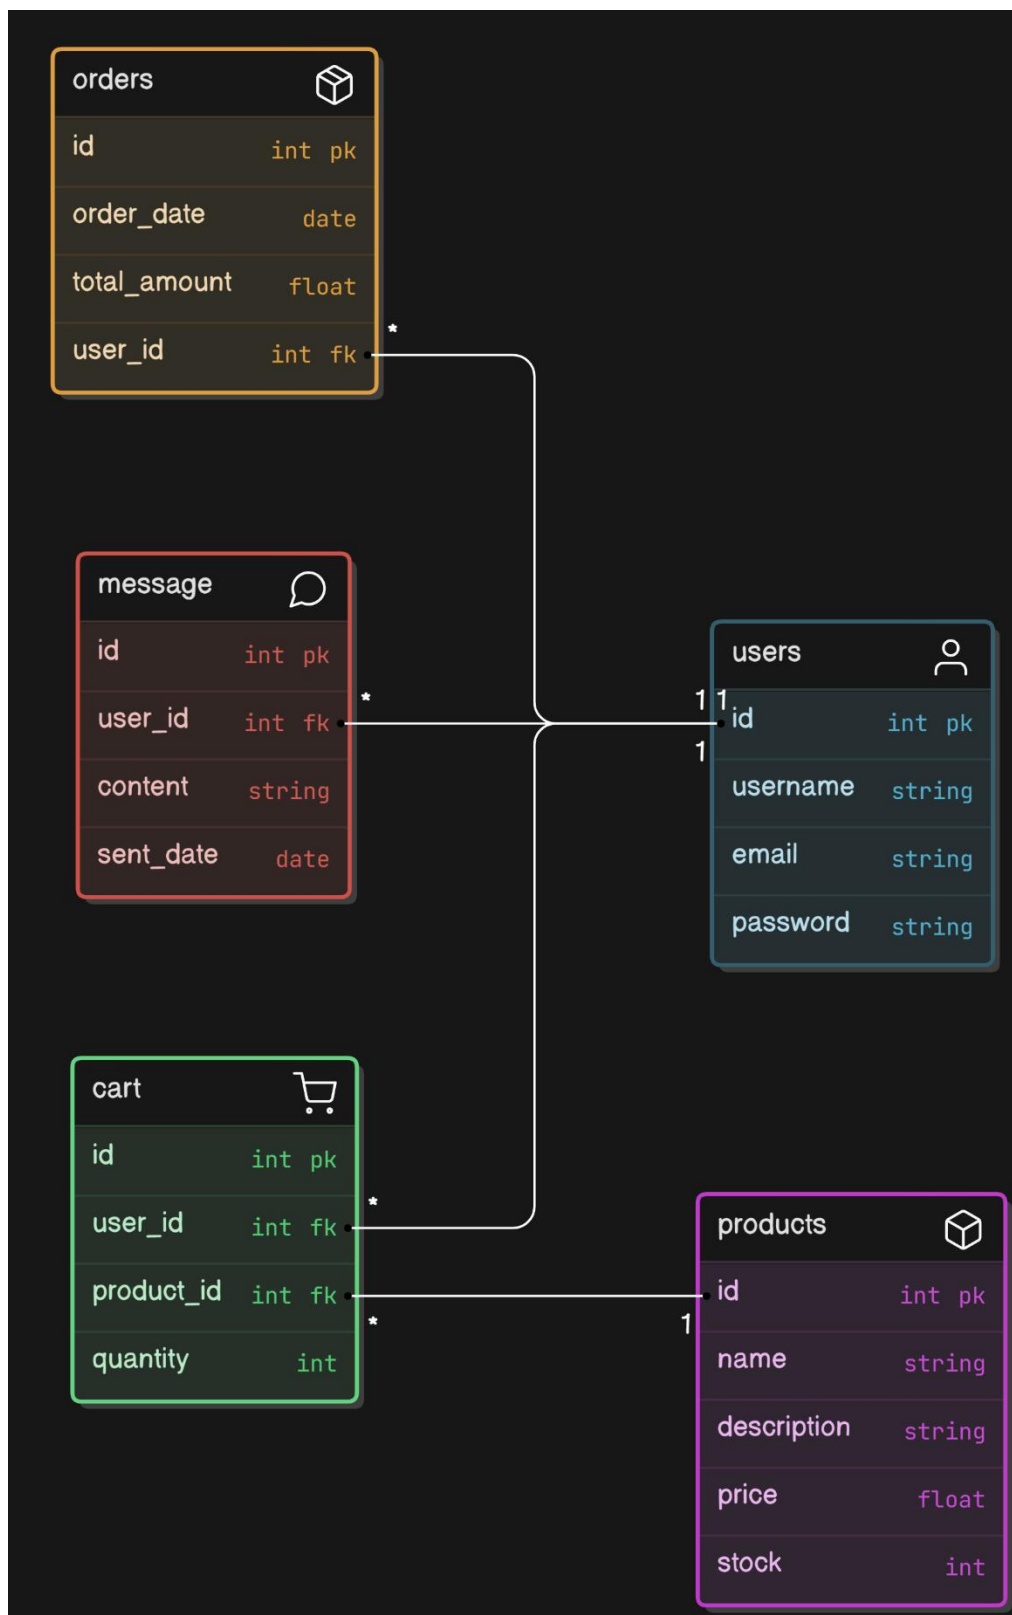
orders

| | |
|---|---|
| id | int pk |
| order_date | date |
| total_amount | float |
| user_id | int fk |

*

message

| | |
|---|---|
| id | int pk |
| user_id | int fk |
| content | string |
| sent_date | date |

*

1 1
1

users

| | |
|---|---|
| id | int pk |
| username | string |
| email | string |
| password | string |

cart

| | |
|---|---|
| id | int pk |
| user_id | int fk |
| product_id | int fk |
| quantity | int |

*
*

1

products

| | |
|---|---|
| id | int pk |
| name | string |
| description | string |
| price | float |
| stock | int |